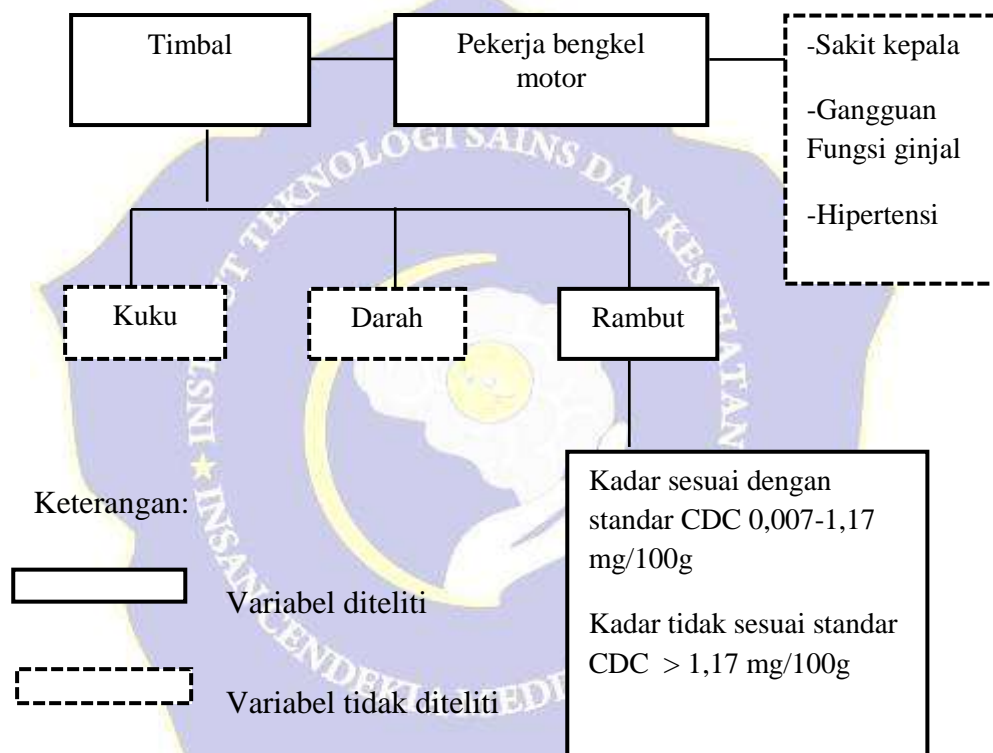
Timbal

Pekerja bengkel motor

-Sakit kepala

-Gangguan Fungsi ginjal

-Hipertensi

Kuku

Darah

Rambut

Kadar sesuai dengan standar CDC 0,007-1,17 mg/100g

Kadar tidak sesuai standar CDC > 1,17 mg/100g

Keterangan:

Variabel diteliti

Variabel tidak diteliti

INSTITUT TEKNOLOGI SAINS DAN KESEHATAN INSAN CENDEKIA MEDIKA